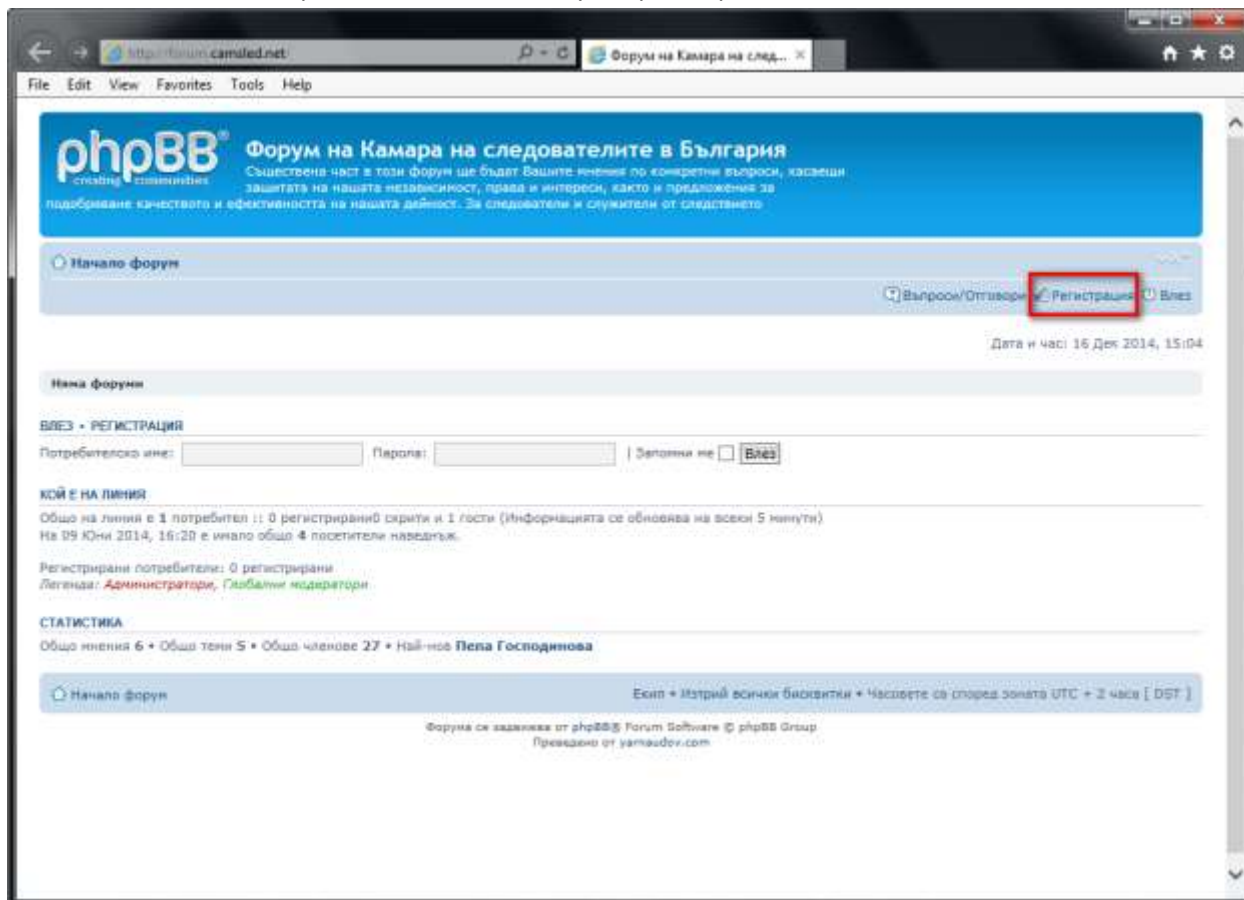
http://forum.camsled.net

Форум на Камара на след...

File Edit View Favorites Tools Help

phpBB creating communities

Форум на Камара на следователите в България

Съществена част в този форум ще бъдат Вашите мнения по конкретни въпроси, касаещи защитата на нашата независимост, права и интереси, както и предложения за подобряване качеството и ефективността на нашата дейност. За следователи и служители от следствието

Начало форум

Въпроси/Отговори Регистрация Влез

Дата и час: 16 Дек 2014, 15:04

Няма форуми

ВЛЕЗ • РЕГИСТРАЦИЯ

Потребителско име: Парола: | Запомни ме Влез

КОЙ Е НА ЛИНИЯ

Общо на линия е 1 потребител :: 0 регистрирани0 скрити и 1 гости (Информацията се обновява на всеки 5 минути)
На 09 Юни 2014, 16:20 е имало общо 4 посетители наведнъж.

Регистрирани потребители: 0 регистрирани
Легенда: Администратори, Глобални модератори

СТАТИСТИКА

Общо мнения 6 • Общо теми 5 • Общо членове 27 • Най-нов Пепа Господинова

Начало форум

Екип • Изтрий всички бисквитки • Часовете са според зоната UTC + 2 часа [ DST ]

Форума се задвижва от phpBB® Forum Software © phpBB Group
Преведено от yarnaudov.com